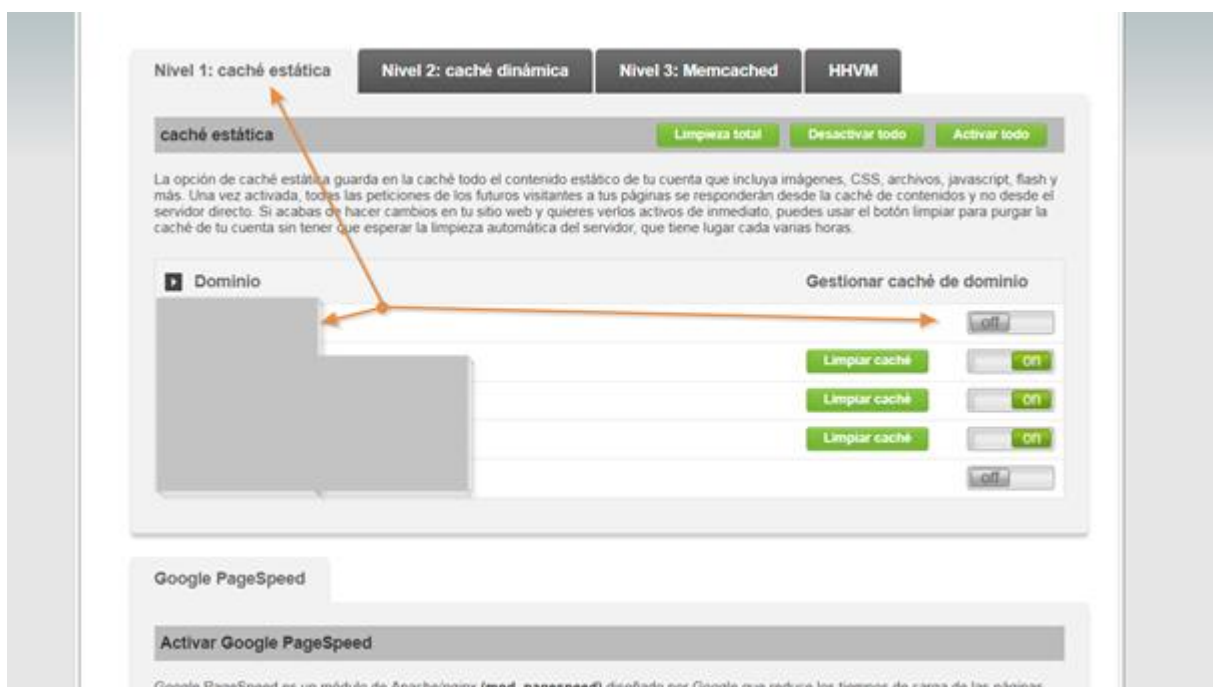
Nivel 1: caché estática | Nivel 2: caché dinámica | Nivel 3: Memcached | HHVM

caché estática

Limpieza total | Desactivar todo | Activar todo

La opción de caché estática guarda en la caché todo el contenido estático de tu cuenta que incluya imágenes, CSS, archivos, javascript, flash y más. Una vez activada, todas las peticiones de los futuros visitantes a tus páginas se responderán desde la caché de contenidos y no desde el servidor directo. Si acabas de hacer cambios en tu sitio web y quieres verlos activos de inmediato, puedes usar el botón limpiar para purgar la caché de tu cuenta sin tener que esperar la limpieza automática del servidor, que tiene lugar cada varias horas.

Dominio

Gestionar caché de dominio

off

Limpiar caché on

Limpiar caché on

Limpiar caché on

off

Google PageSpeed

Activar Google PageSpeed

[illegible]